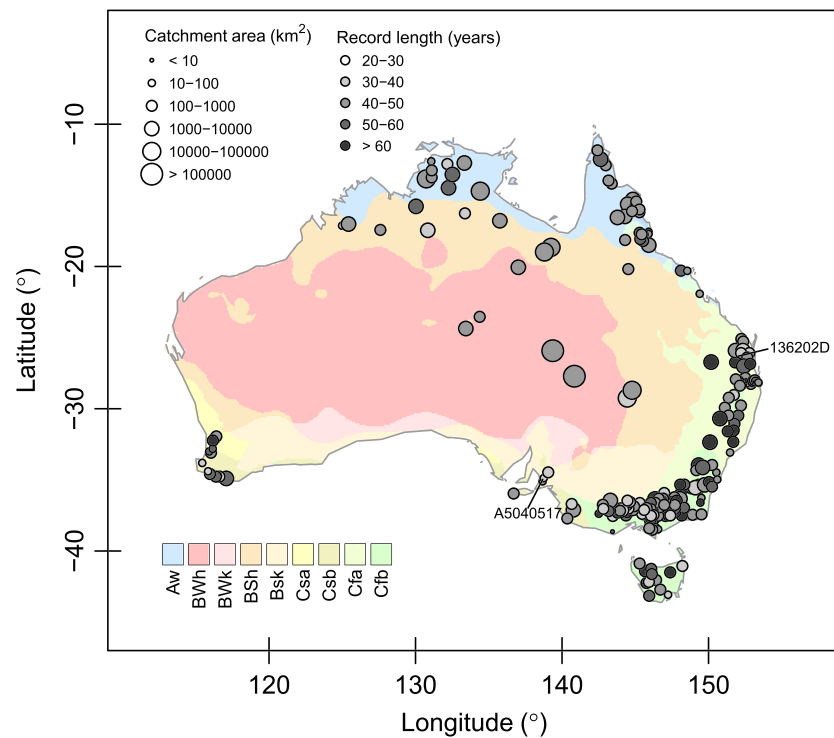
Catchment area (km$^2$)
< 10
10−100
100−1000
1000−10000
10000−100000
> 100000

Record length (years)
20−30
30−40
40−50
50−60
> 60

136202D
A5040517

Aw
BWh
BWk
BSh
Bsk
Csa
Csb
Cfa
Cfb

Latitude (°)
−10
−20
−30
−40

120
130
140
150
Longitude (°)